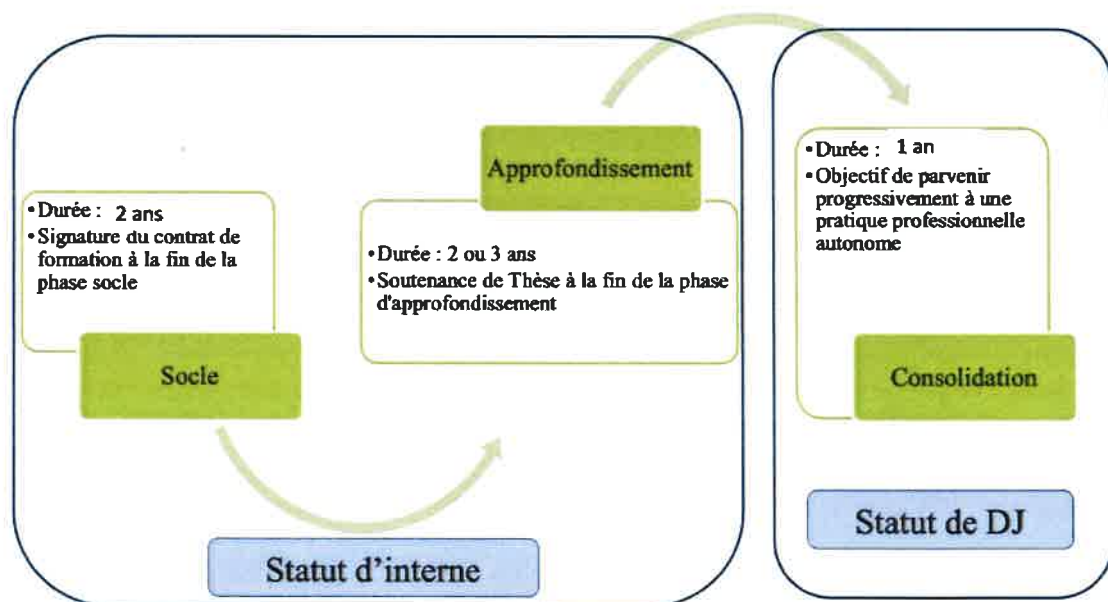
• Durée : 2 ans
• Signature du contrat de formation à la fin de la phase socle

Socle

Approfondissement

• Durée : 2 ou 3 ans
• Soutenance de Thèse à la fin de la phase d'approfondissement

Statut d'interne

• Durée : 1 an
• Objectif de parvenir progressivement à une pratique professionnelle autonome

Consolidation

Statut de DJ